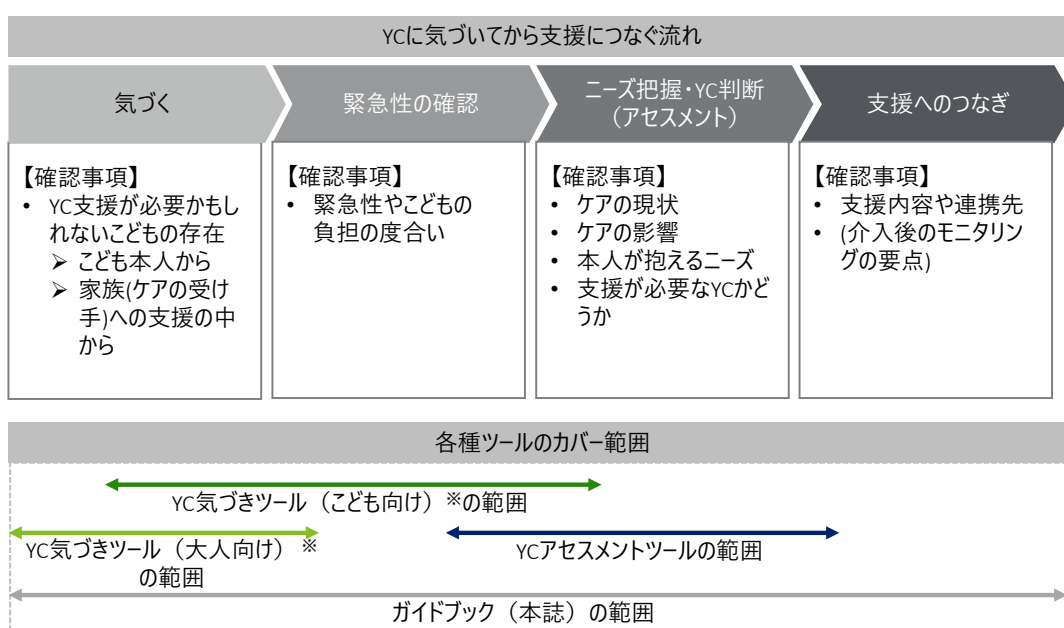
YCに気づいてから支援につなぐ流れ

気づく

緊急性の確認

ニーズ把握・YC判断（アセスメント）

支援へのつなぎ

【確認事項】
• YC支援が必要かもしれないこどもの存在
➢ こども本人から
➢ 家族(ケアの受け手)への支援の中から

【確認事項】
• 緊急性やこどもの負担の度合い

【確認事項】
• ケアの現状
• ケアの影響
• 本人が抱えるニーズ
• 支援が必要なYCかどうか

【確認事項】
• 支援内容や連携先
• (介入後のモニタリングの要点)

各種ツールのカバー範囲

YC気づきツール（こども向け）※の範囲

YC気づきツール（大人向け）※の範囲

YCアセスメントツールの範囲

ガイドブック（本誌）の範囲